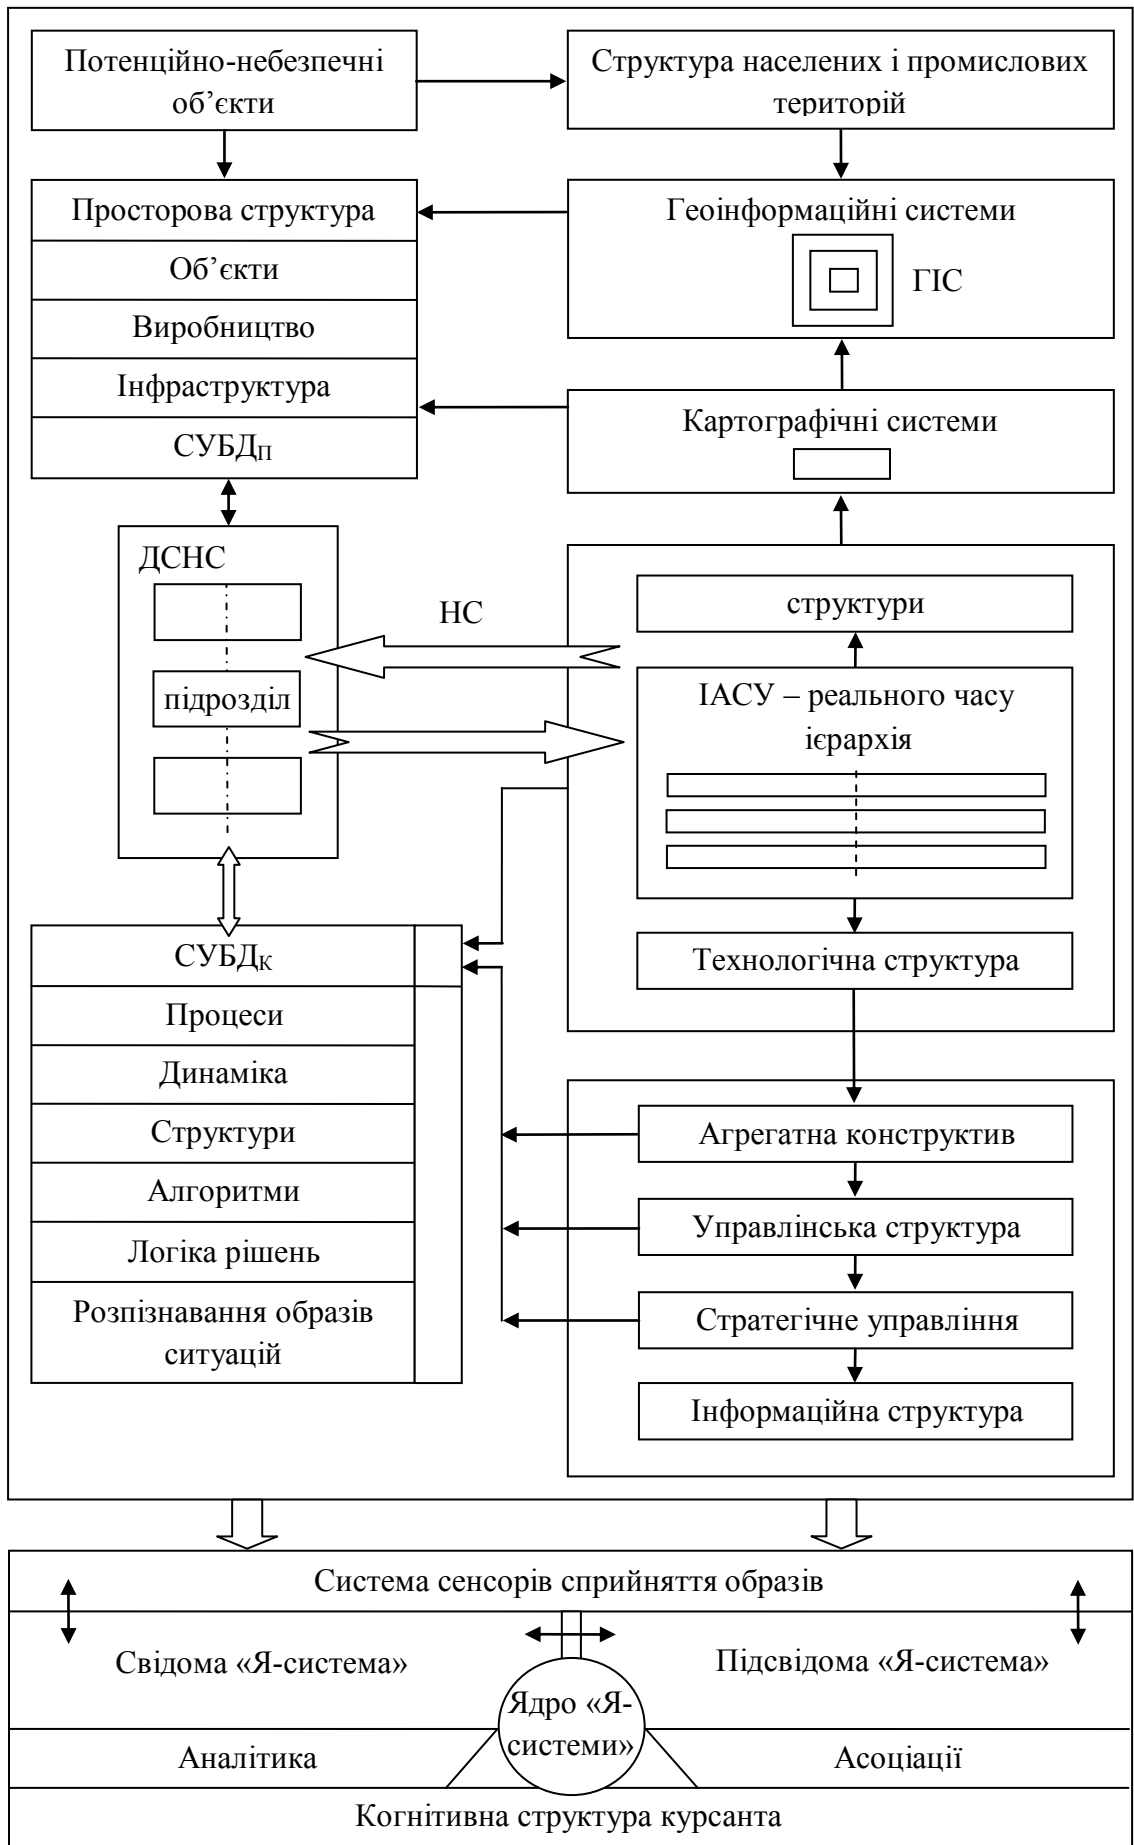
Потенційно-небезпечні об’єкти

Структура населених і промислових територій

Просторова структура

Об’єкти

Виробництво

Інфраструктура

СУБД$_П$

Геоінформаційні системи

ГІС

Картографічні системи

ДСНС

підрозділ

НС

структури

ІАСУ – реального часу ієрархія

Технологічна структура

СУБД$_К$

Процеси

Динаміка

Структури

Алгоритми

Логіка рішень

Розпізнавання образів ситуацій

Агрегатна конструктив

Управлінська структура

Стратегічне управління

Інформаційна структура

Система сенсорів сприйняття образів

Свідома «Я-система»

Підсвідома «Я-система»

Ядро «Я-системи»

Аналітика

Асоціації

Когнітивна структура курсанта